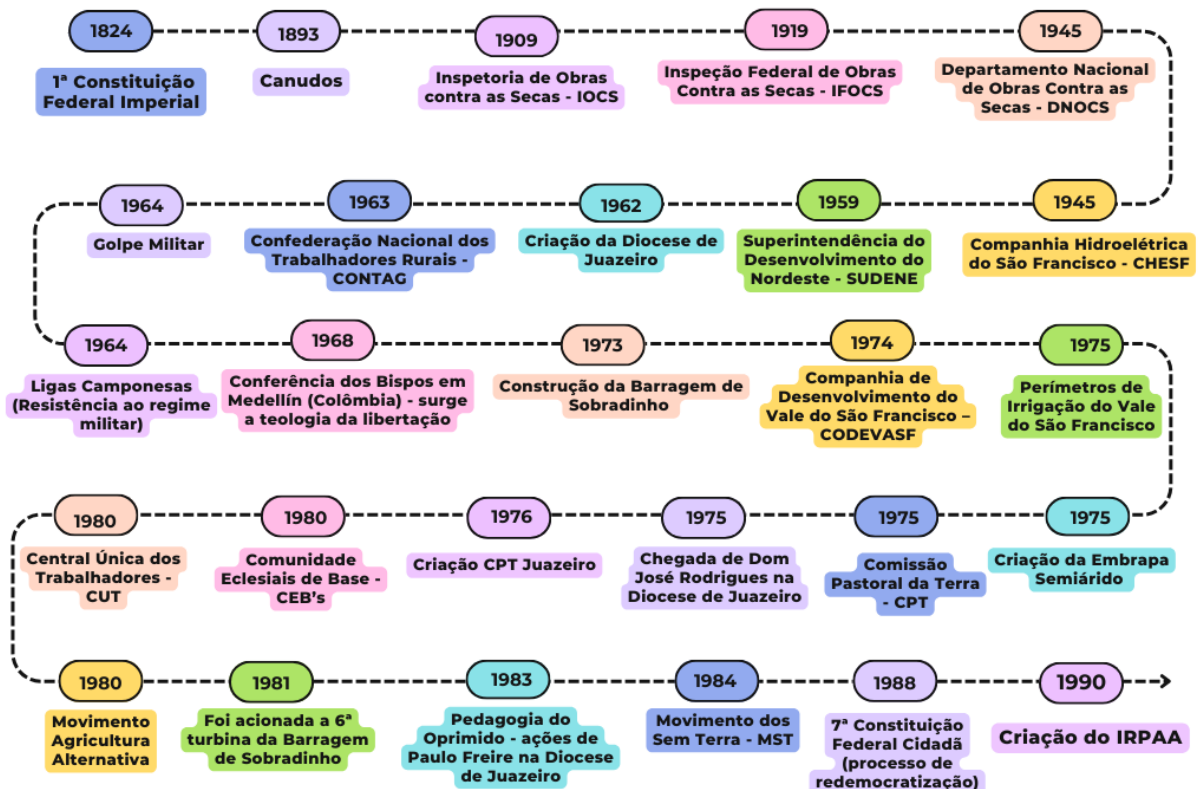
1824
1ª Constituição Federal Imperial

1893
Canudos

1909
Inspetoria de Obras contra as Secas - IOCS

1919
Inspeção Federal de Obras Contra as Secas - IFOCS

1945
Departamento Nacional de Obras Contra as Secas - DNOCS

1945
Companhia Hidroelétrica do São Francisco - CHESF

1959
Superintendência do Desenvolvimento do Nordeste - SUDENE

1962
Criação da Diocese de Juazeiro

1963
Confederação Nacional dos Trabalhadores Rurais - CONTAG

1964
Golpe Militar

1964
Ligas Camponesas (Resistência ao regime militar)

1968
Conferência dos Bispos em Medellín (Colômbia) - surge a teologia da libertação

1973
Construção da Barragem de Sobradinho

1974
Companhia de Desenvolvimento do Vale do São Francisco – CODEVASF

1975
Perímetros de Irrigação do Vale do São Francisco

1975
Criação da Embrapa Semiárido

1975
Comissão Pastoral da Terra - CPT

1975
Chegada de Dom José Rodrigues na Diocese de Juazeiro

1976
Criação CPT Juazeiro

1980
Comunidade Eclesiais de Base - CEB's

1980
Central Única dos Trabalhadores - CUT

1980
Movimento Agricultura Alternativa

1981
Foi acionada a 6ª turbina da Barragem de Sobradinho

1983
Pedagogia do Oprimido - ações de Paulo Freire na Diocese de Juazeiro

1984
Movimento dos Sem Terra - MST

1988
7ª Constituição Federal Cidadã (processo de redemocratização)

1990
Criação do IRPAA